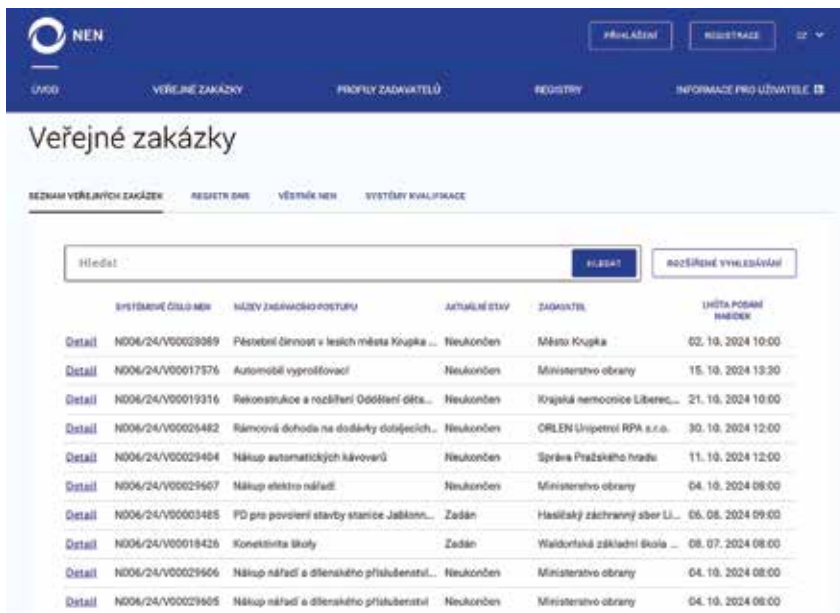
NEN

PŘIHLÁŠENÍ REGISTRACE CZ

ÚVOD VEŘEJNÉ ZAKÁZKY PROFILY ZADAVATELŮ REGISTRY INFORMACE PRO UŽIVATELE

Veřejné zakázky

SEZNAM VEŘEJNÝCH ZAKÁZEK REGISTR DNS VĚSTNÍK NEN SYSTÉMY KVALIFIKACE

Hledat HLEDAT ROZŠÍŘENÉ VYHLEDÁVÁNÍ

| | SYSTÉMOVÉ ČÍSLO NEN | NÁZEV ZADÁVACÍHO POSTUPU | AKTUÁLNÍ STAV | ZADAVATEL | LHŮTA PODÁNÍ NABÍDEK |
|---|---|---|---|---|---|
| Detail | N006/24/V00028089 | Pěstební činnost v lesích města Krupka ... | Neukončen | Město Krupka | 02. 10. 2024 10:00 |
| Detail | N006/24/V00017576 | Automobil vyprošťovací | Neukončen | Ministerstvo obrany | 15. 10. 2024 13:30 |
| Detail | N006/24/V00019316 | Rekonstrukce a rozšíření Oddělení děts... | Neukončen | Krajská nemocnice Liberec,... | 21. 10. 2024 10:00 |
| Detail | N006/24/V00026482 | Rámcová dohoda na dodávky dobíjecích... | Neukončen | ORLEN Unipetrol RPA s.r.o. | 30. 10. 2024 12:00 |
| Detail | N006/24/V00029404 | Nákup automatických kávovarů | Neukončen | Správa Pražského hradu | 11. 10. 2024 12:00 |
| Detail | N006/24/V00029607 | Nákup elektro nářadí | Neukončen | Ministerstvo obrany | 04. 10. 2024 08:00 |
| Detail | N006/24/V00003485 | PD pro povolení stavby stanice Jablonn... | Zadán | Hasičský záchranný sbor Li... | 06. 08. 2024 09:00 |
| Detail | N006/24/V00018426 | Konektivita školy | Zadán | Waldorfská základní škola ... | 08. 07. 2024 08:00 |
| Detail | N006/24/V00029606 | Nákup nářadí a dílenského příslušenství... | Neukončen | Ministerstvo obrany | 04. 10. 2024 08:00 |
| Detail | N006/24/V00029605 | Nákup nářadí a dílenského příslušenství | Neukončen | Ministerstvo obrany | 04. 10. 2024 08:00 |